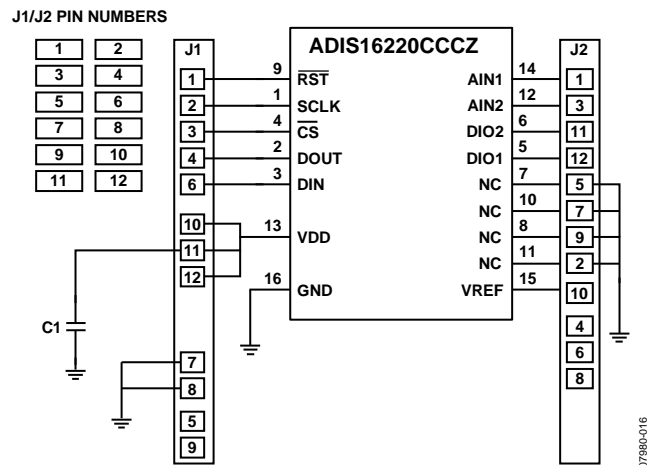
J1/J2 PIN NUMBERS

| 1 | 2 |
|---|---|
| 3 | 4 |
| 5 | 6 |
| 7 | 8 |
| 9 | 10 |
| 11 | 12 |

J1

1
2
3
4
6
10
11
12
7
8
5
9

C1

ADIS16220CCCZ

9 $\overline{RST}$
1 SCLK
4 $\overline{CS}$
2 DOUT
3 DIN
13 VDD
16 GND

14 AIN1
12 AIN2
6 DIO2
5 DIO1
7 NC
10 NC
8 NC
11 NC
15 VREF

J2

1
3
11
12
5
7
9
2
10
4
6
8

07980-016